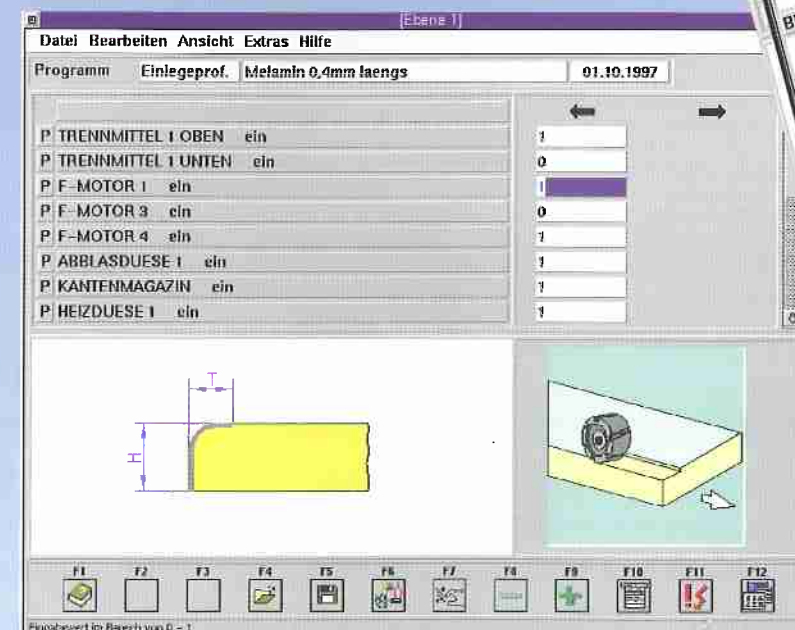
[Ebene 1]

Datei Bearbeiten Ansicht Extras Hilfe

Programm Einlegeprof. Melamin 0,4mm laengs 01.10.1997

| | |
|---|---|
| P TRENNMITTEL 1 OBEN ein | 1 |
| P TRENNMITTEL 1 UNTEN ein | 0 |
| P F-MOTOR 1 ein | 1 |
| P F-MOTOR 3 ein | 0 |
| P F-MOTOR 4 ein | 1 |
| P ABBLASDUESE 1 ein | 1 |
| P KANTENMAGAZIN ein | 1 |
| P HEIZDUESE 1 ein | 1 |

T

H

F1 F2 F3 F4 F5 F6 F7 F8 F9 F10 F11 F12

Eingabewert im Bereich von 0 – 1